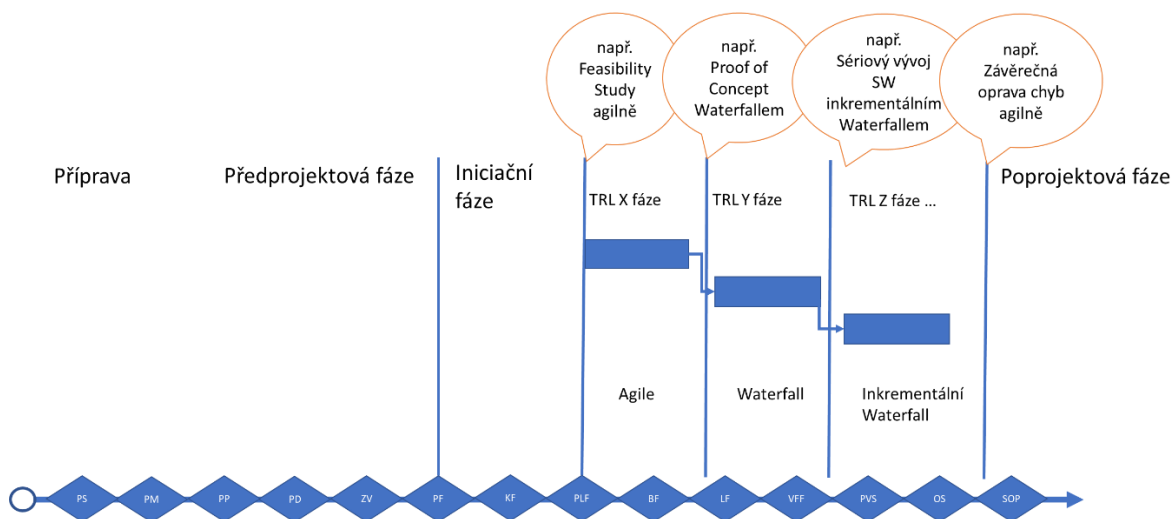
např. Feasibility Study agilně

např. Proof of Concept Waterfallem

např. Sériový vývoj SW inkrementálním Waterfallem

např. Závěrečná oprava chyb agilně

Příprava

Předprojektová fáze

Iniciační fáze

TRL X fáze

TRL Y fáze

TRL Z fáze ...

Poprojektová fáze

Agile

Waterfall

Inkrementální Waterfall

PS PM PP PD ZV PF KF PLF BF LF VFF PVS OS SOP